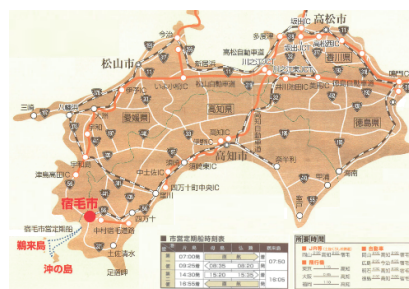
高松市
松山市
今治
西条
新居浜
川之江
多度津
丸亀
坂出
善通寺
高松自動車道
徳島
香川県
愛媛県
高知県
徳島県
三崎
八幡浜
宇和島
伊予
大洲
高知IC
高知市
南国
須崎
中土佐
四万十町中央IC
四万十
宇和島南IC
宿毛市
宿毛市営定期船
鵜来島
沖の島
中村宿毛道路
土佐清水
足摺岬
室戸岬
安芸
市営定期船時刻表
周辺時刻
07:50
08:25
08:35
14:30
15:20
15:35
16:05